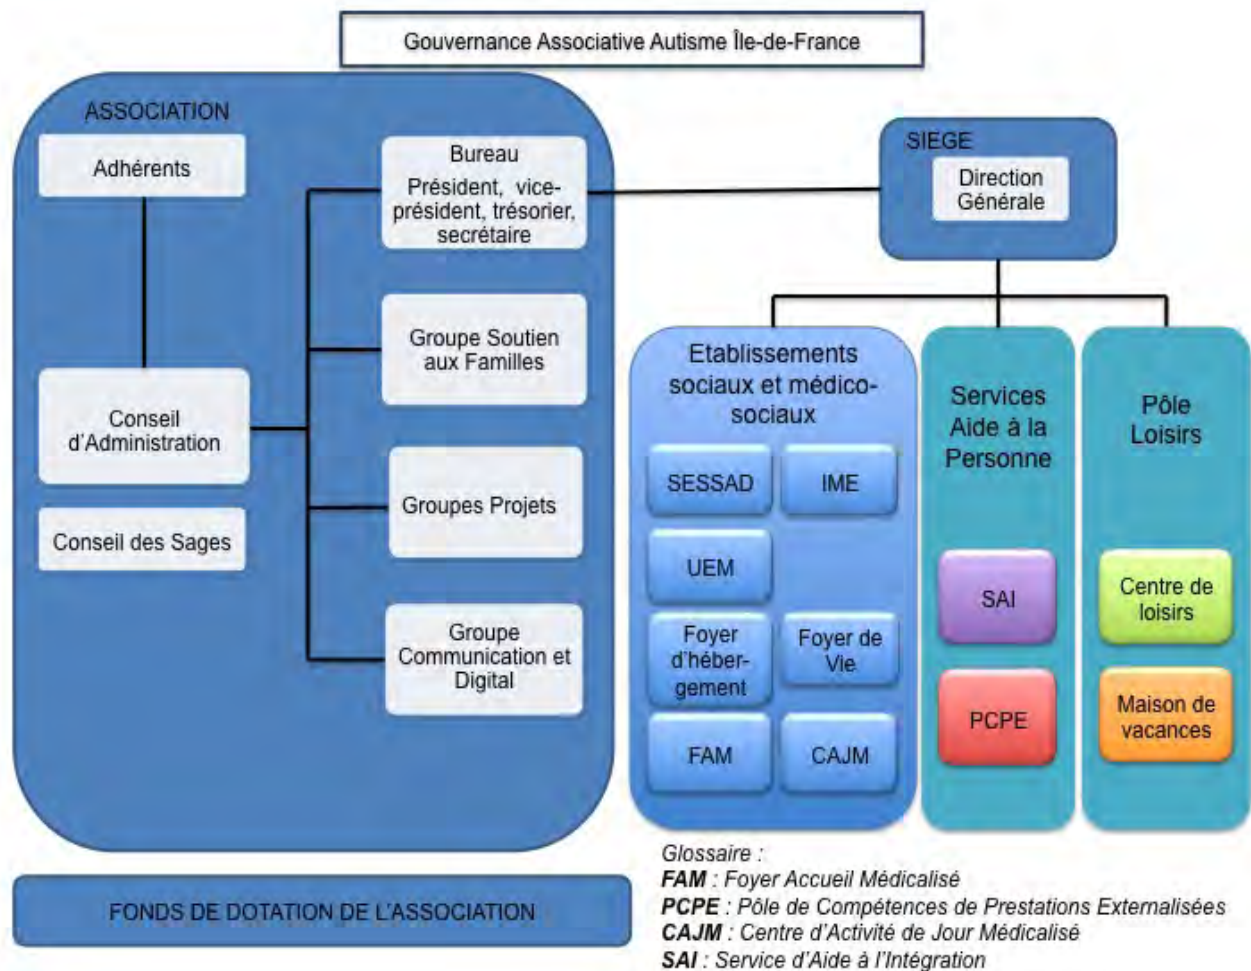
Gouvernance Associative Autisme Île-de-France

ASSOCIATION

Adhérents

Conseil d'Administration

Conseil des Sages

Bureau
Président, vice-président, trésorier, secrétaire

Groupe Soutien aux Familles

Groupes Projets

Groupe Communication et Digital

SIEGE

Direction Générale

Etablissements sociaux et médico-sociaux

SESSAD

IME

UEM

Foyer d'hébergement

Foyer de Vie

FAM

CAJM

Services Aide à la Personne

SAI

PCPE

Pôle Loisirs

Centre de loisirs

Maison de vacances

FONDS DE DOTATION DE L'ASSOCIATION

Glossaire :
FAM : Foyer Accueil Médicalisé
PCPE : Pôle de Compétences de Prestations Externalisées
CAJM : Centre d'Activité de Jour Médicalisé
SAI : Service d'Aide à l'Intégration